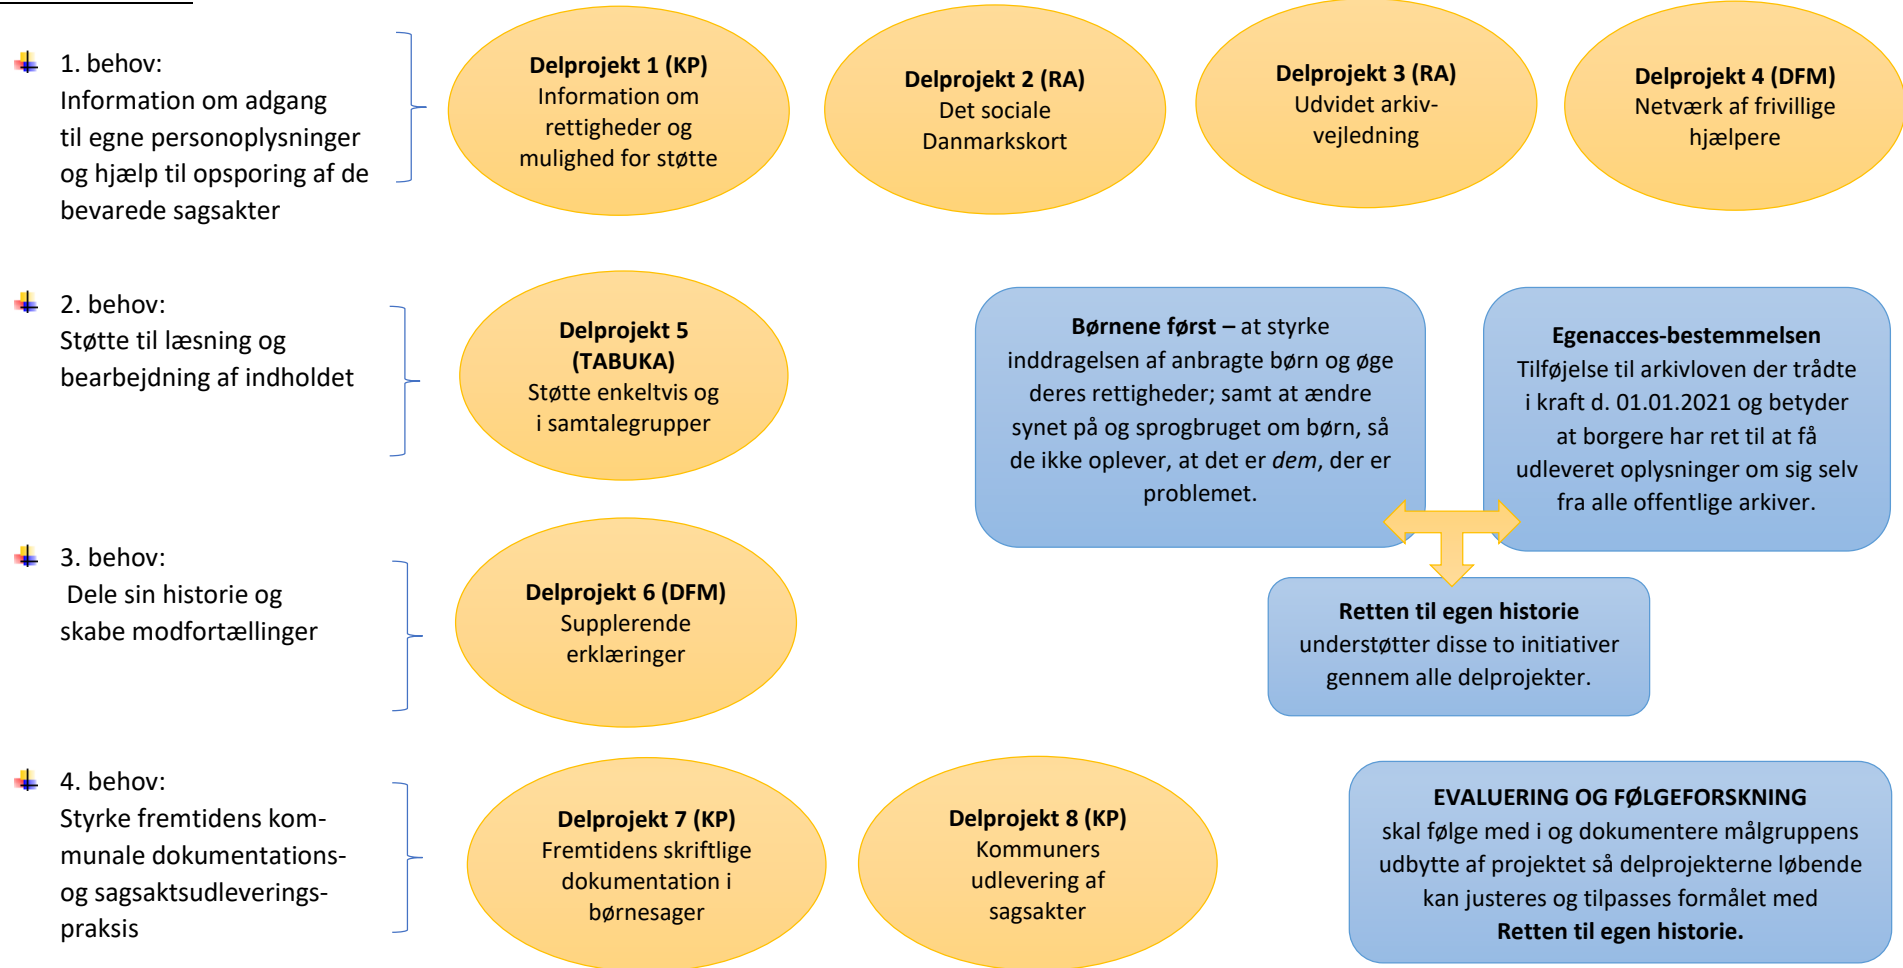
1. behov:
Information om adgang til egne personoplysninger og hjælp til opsporing af de bevarede sagsakter

**Delprojekt 1 (KP)**
Information om rettigheder og mulighed for støtte

**Delprojekt 2 (RA)**
Det sociale Danmarkskort

**Delprojekt 3 (RA)**
Udvidet arkivvejledning

**Delprojekt 4 (DFM)**
Netværk af frivillige hjælpere

2. behov:
Støtte til læsning og bearbejdning af indholdet

**Delprojekt 5 (TABUKA)**
Støtte enkeltvis og i samtalegrupper

**Børnene først –** at styrke inddragelsen af anbragte børn og øge deres rettigheder; samt at ændre synet på og sprogbruget om børn, så de ikke oplever, at det er *dem*, der er problemet.

**Egenacces-bestemmelsen**
Tilføjelse til arkivloven der trådte i kraft d. 01.01.2021 og betyder at borgere har ret til at få udleveret oplysninger om sig selv fra alle offentlige arkiver.

3. behov:
Dele sin historie og skabe modfortællinger

**Delprojekt 6 (DFM)**
Supplerende erklæringer

**Retten til egen historie**
understøtter disse to initiativer gennem alle delprojekter.

4. behov:
Styrke fremtidens kommunale dokumentations- og sagsaktsudleveringspraksis

**Delprojekt 7 (KP)**
Fremtidens skriftlige dokumentation i børnesager

**Delprojekt 8 (KP)**
Kommuners udlevering af sagsakter

**EVALUERING OG FØLGEFORSKNING**
skal følge med i og dokumentere målgruppens udbytte af projektet så delprojekterne løbende kan justeres og tilpasses formålet med **Retten til egen historie.**